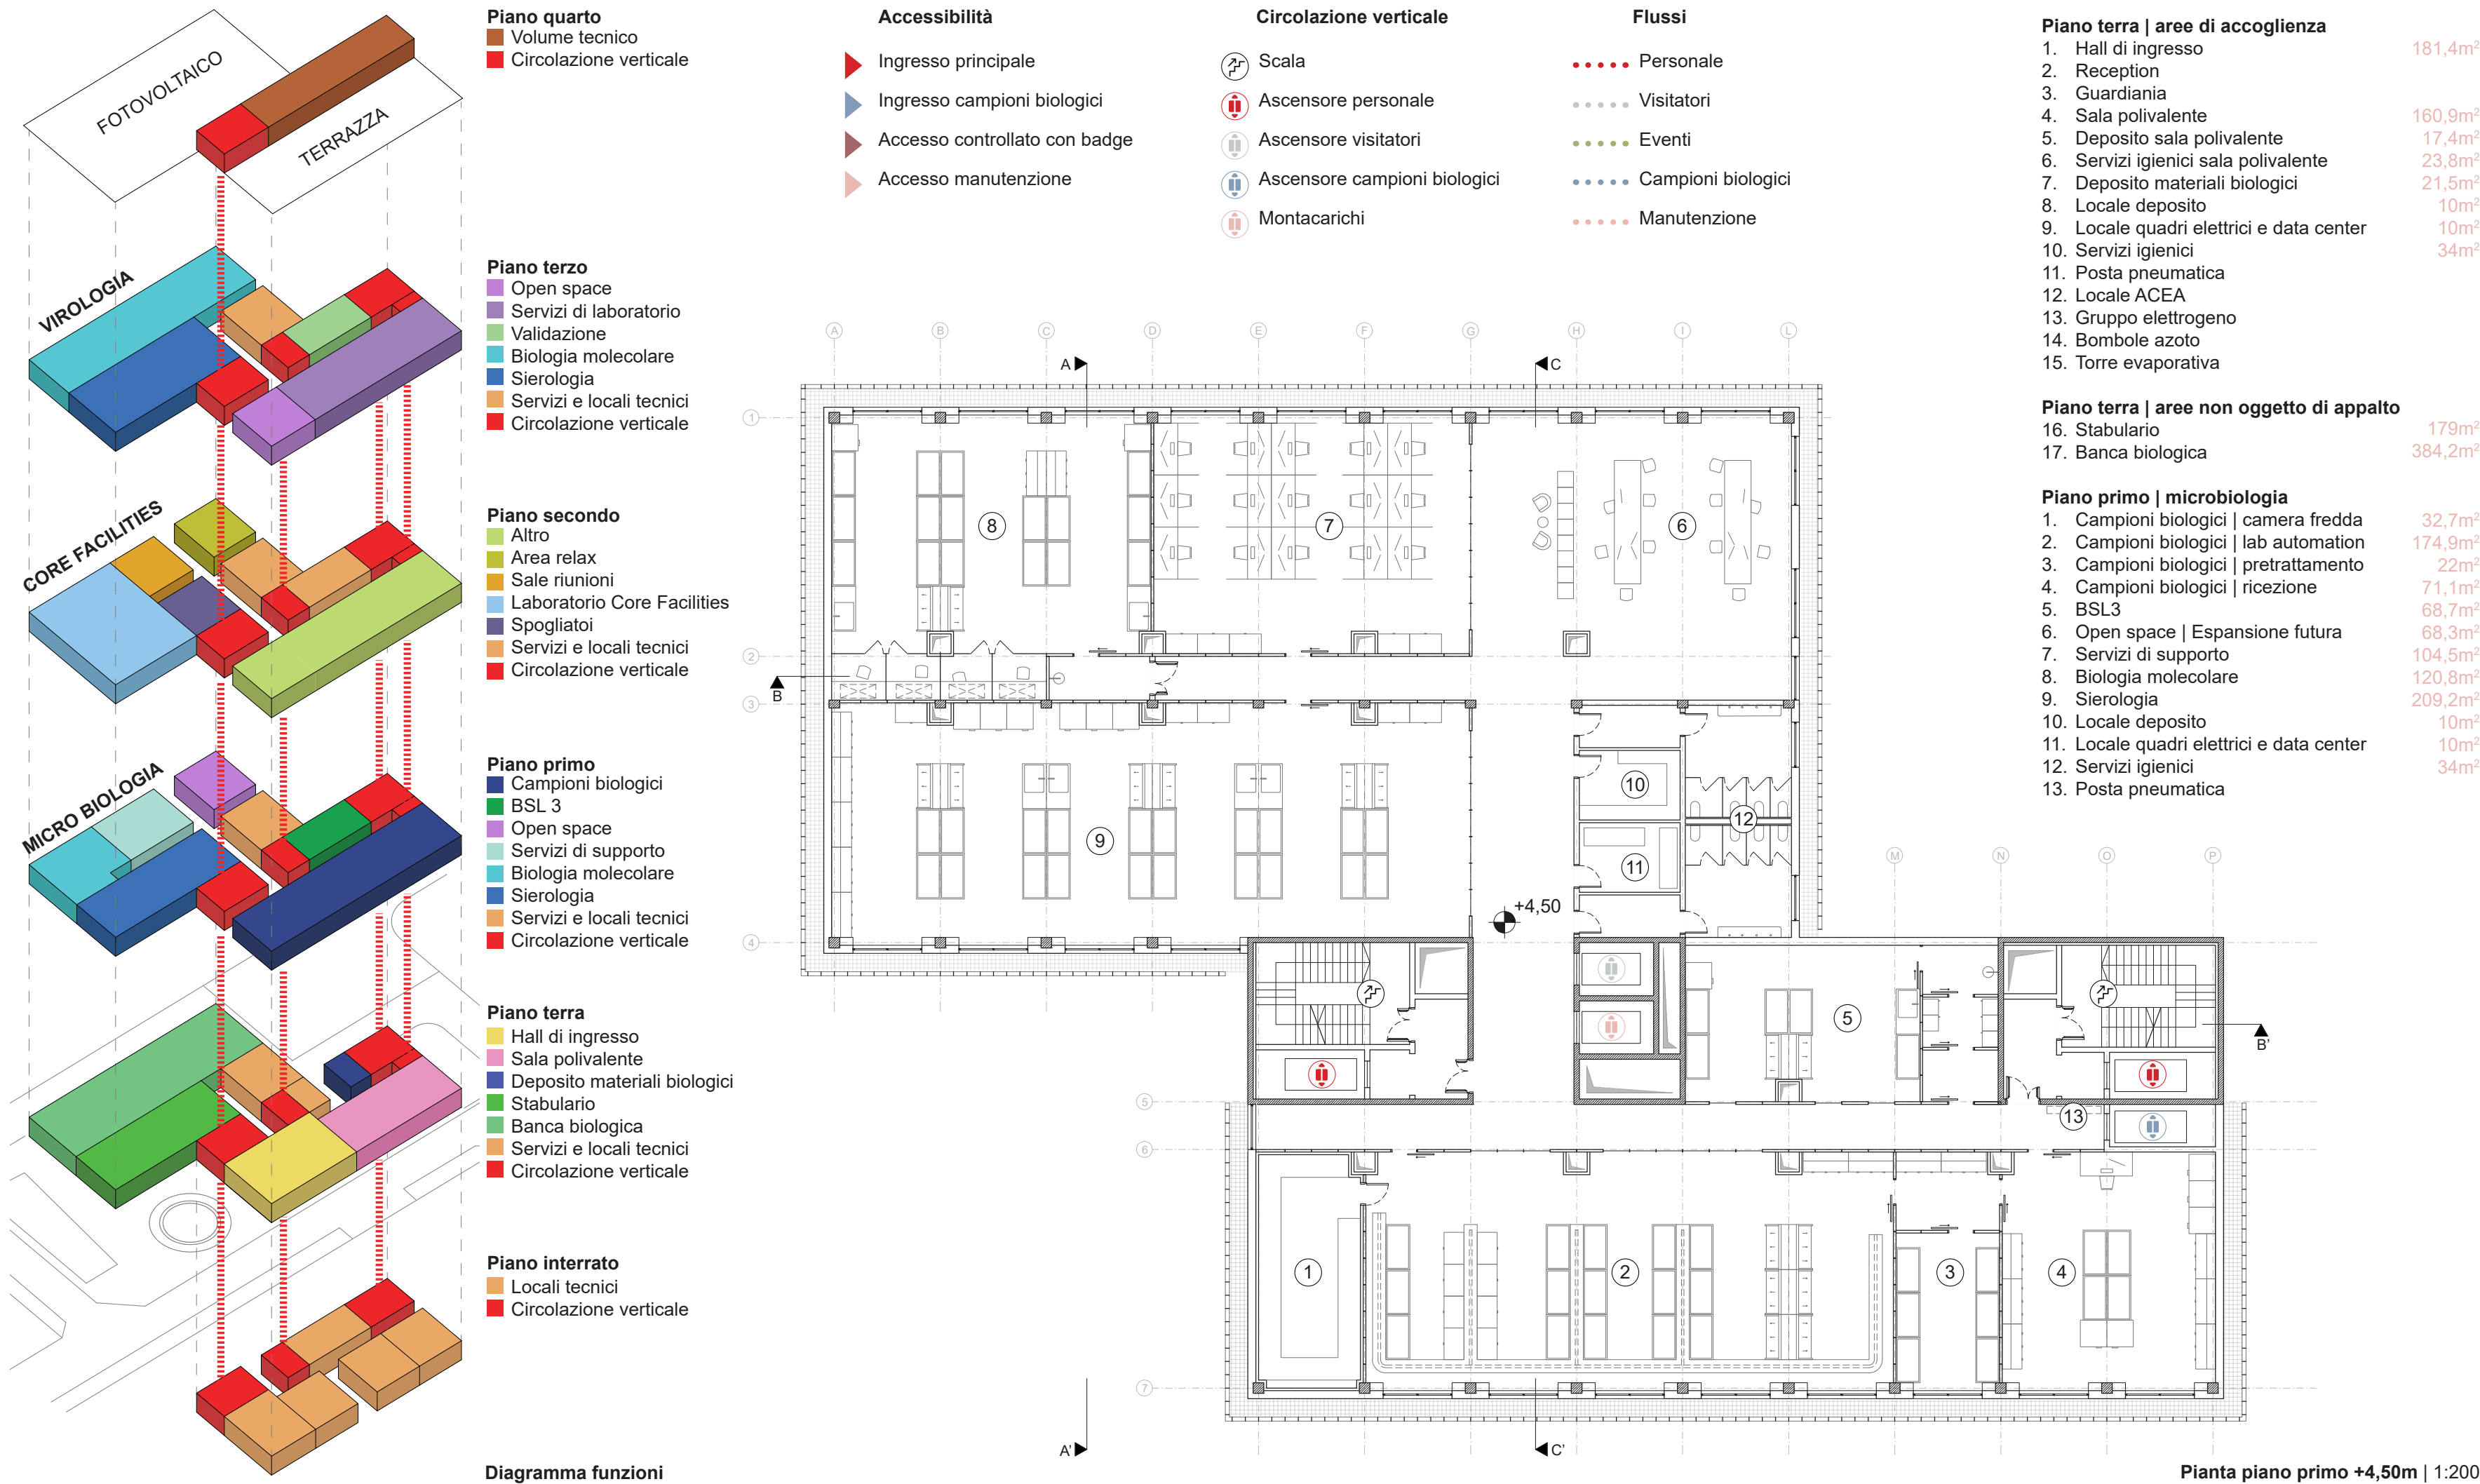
FOTOVOLTAICO
TERRAZZA
VIROLOGIA
CORE FACILITIES
MICRO BIOLOGIA

Piano quarto
Volume tecnico
Circolazione verticale

Piano terzo
Open space
Servizi di laboratorio
Validazione
Biologia molecolare
Sierologia
Servizi e locali tecnici
Circolazione verticale

Piano secondo
Altro
Area relax
Sale riunioni
Laboratorio Core Facilities
Spogliatoi
Servizi e locali tecnici
Circolazione verticale

Piano primo
Campioni biologici
BSL 3
Open space
Servizi di supporto
Biologia molecolare
Sierologia
Servizi e locali tecnici
Circolazione verticale

Piano terra
Hall di ingresso
Sala polivalente
Deposito materiali biologici
Stabulario
Banca biologica
Servizi e locali tecnici
Circolazione verticale

Piano interrato
Locali tecnici
Circolazione verticale

Diagramma funzioni

Accessibilità
Ingresso principale
Ingresso campioni biologici
Accesso controllato con badge
Accesso manutenzione

Circolazione verticale
Scala
Ascensore personale
Ascensore visitatori
Ascensore campioni biologici
Montacarichi

Flussi
Personale
Visitatori
Eventi
Campioni biologici
Manutenzione

Piano terra | aree di accoglienza
1. Hall di ingresso 181,4m²
2. Reception
3. Guardiania
4. Sala polivalente 160,9m²
5. Deposito sala polivalente 17,4m²
6. Servizi igienici sala polivalente 23,8m²
7. Deposito materiali biologici 21,5m²
8. Locale deposito 10m²
9. Locale quadri elettrici e data center 10m²
10. Servizi igienici 34m²
11. Posta pneumatica
12. Locale ACEA
13. Gruppo elettrogeno
14. Bombole azoto
15. Torre evaporativa

Piano terra | aree non oggetto di appalto
16. Stabulario 179m²
17. Banca biologica 384,2m²

Piano primo | microbiologia
1. Campioni biologici | camera fredda 32,7m²
2. Campioni biologici | lab automation 174,9m²
3. Campioni biologici | pretrattamento 22m²
4. Campioni biologici | ricezione 71,1m²
5. BSL3 68,7m²
6. Open space | Espansione futura 68,3m²
7. Servizi di supporto 104,5m²
8. Biologia molecolare 120,8m²
9. Sierologia 209,2m²
10. Locale deposito 10m²
11. Locale quadri elettrici e data center 10m²
12. Servizi igienici 34m²
13. Posta pneumatica

A B C D E F G H I L M N O P
1 2 3 4 5 6 7
A A' B B' C C'
8 7 6 9 10 11 12 5 13 1 2 3 4
+4,50

Pianta piano primo +4,50m | 1:200